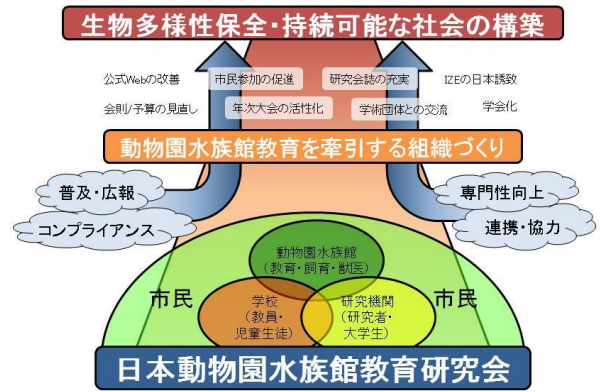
生物多様性保全・持続可能な社会の構築

公式Webの改善
市民参加の促進
研究会誌の充実
IZEの日本誘致
会則/予算の見直し
年次大会の活性化
学術団体との交流
学会化

動物園水族館教育を牽引する組織づくり

普及・広報
コンプライアンス
専門性向上
連携・協力

動物園水族館
（教育・飼育・獣医）
学校
（教員・児童生徒）
研究機関
（研究者・大学生）
市民
市民

日本動物園水族館教育研究会